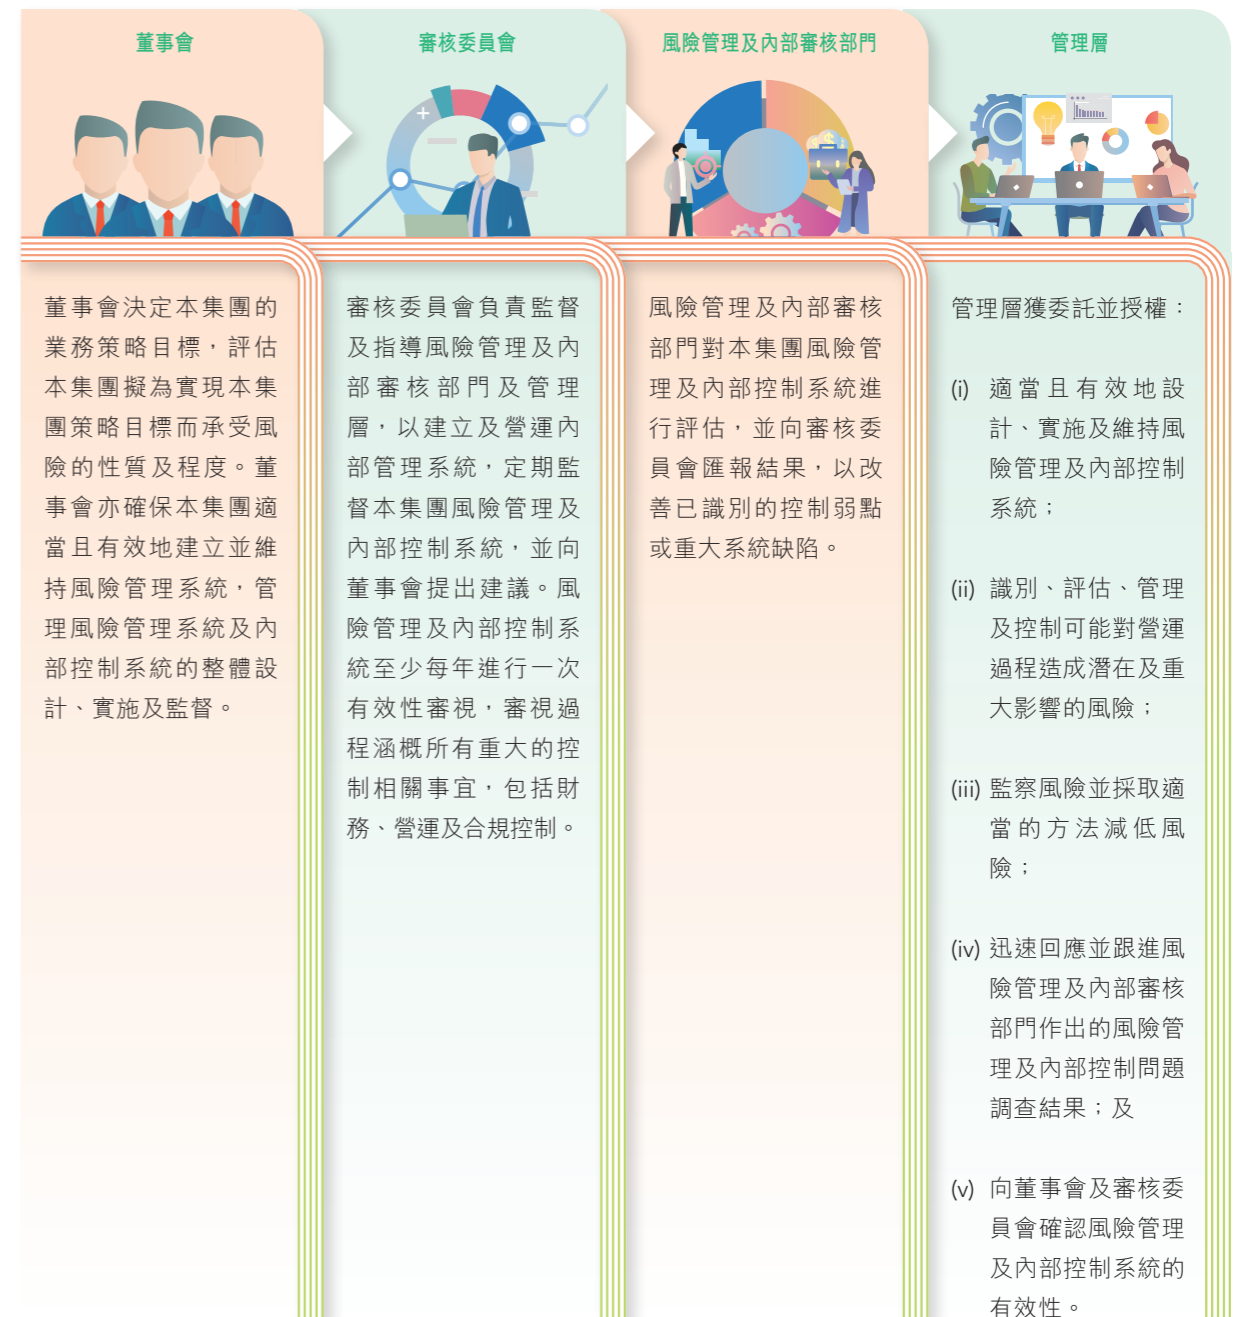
董事會

審核委員會

風險管理及內部審核部門

管理層

董事會決定本集團的業務策略目標，評估本集團擬為實現本集團策略目標而承受風險的性質及程度。董事會亦確保本集團適當且有效地建立並維持風險管理系統，管理風險管理系統及內部控制系統的整體設計、實施及監督。

審核委員會負責監督及指導風險管理及內部審核部門及管理層，以建立及營運內部管理系統，定期監督本集團風險管理及內部控制系統，並向董事會提出建議。風險管理及內部控制系統至少每年進行一次有效性審視，審視過程涵概所有重大的控制相關事宜，包括財務、營運及合規控制。

風險管理及內部審核部門對本集團風險管理及內部控制系統進行評估，並向審核委員會匯報結果，以改善已識別的控制弱點或重大系統缺陷。

管理層獲委託並授權：

(i) 適當且有效地設計、實施及維持風險管理及內部控制系統；

(ii) 識別、評估、管理及控制可能對營運過程造成潛在及重大影響的風險；

(iii) 監察風險並採取適當的方法減低風險；

(iv) 迅速回應並跟進風險管理及內部審核部門作出的風險管理及內部控制問題調查結果；及

(v) 向董事會及審核委員會確認風險管理及內部控制系統的有效性。